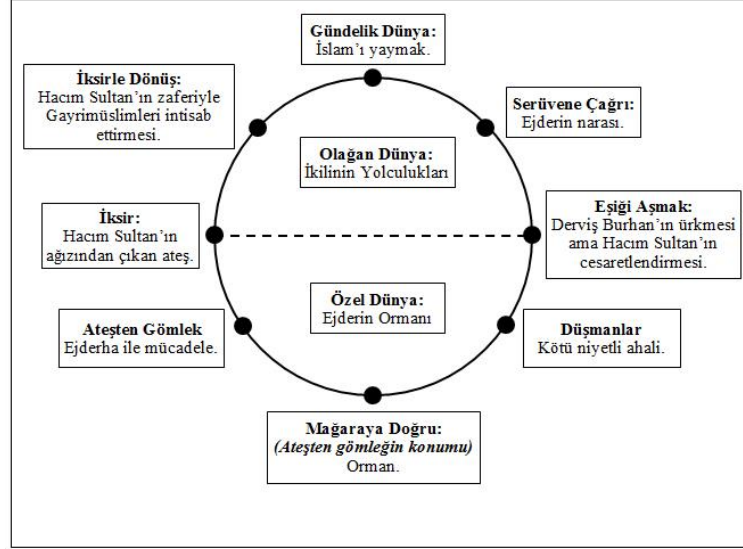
Gündelik Dünya:
İslam'ı yaymak.

Serüvene Çağrı:
Ejderin narası.

Eşiği Aşmak:
Derviş Burhan'ın ürkmesi ama Hacım Sultan'ın cesaretlendirmesi.

Düşmanlar
Kötü niyetli ahali.

Mağaraya Doğru:
*(Ateşten gömleğin konumu)*
Orman.

Ateşten Gömlek
Ejderha ile mücadele.

İksir:
Hacım Sultan'ın ağızından çıkan ateş.

İksirle Dönüş:
Hacım Sultan'ın zaferiyle Gayrimüslimleri intisab ettirmesi.

Olağan Dünya:
İkilinin Yolculukları

Özel Dünya:
Ejderin Ormanı